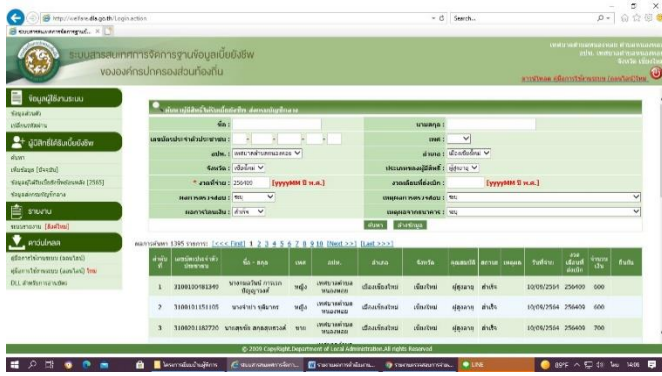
http://welfare.dla.go.th/Login.action

Search...

ระบบสารสนเทศการจัดการฐานข้อมูลเบี้ยยังชีพ
ของกรมส่งเสริมการปกครองท้องถิ่น

ข้อมูลผู้ใช้งานระบบ

ผู้มีสิทธิได้รับเบี้ยยังชีพ

รายงาน

ดาวน์โหลด

ชื่อ :
นามสกุล :
เลขประจำตัวประชาชน :
เพศ :
อปท. : เทศบาลตำบลหนองหอย
อำเภอ : เมืองเชียงใหม่
จังหวัด : เชียงใหม่
ประเภทของผู้มีสิทธิ์ : ผู้สูงอายุ
* งวดที่จ่าย : 256400 [yyyyMM ปี พ.ศ.]
งวดเดือนที่ลงนาม : [yyyyMM ปี พ.ศ.]
ผลการตรวจสอบ : ทุก
เหตุผลการตรวจสอบ : ทุก
ผลการโอนเงิน : สำเร็จ
เหตุผลการโอนเงิน : ทุก

ค้นหา

ผลการค้นหา 1395 รายการ [<<< First] 1 2 3 4 5 6 7 8 9 10 [Next >>] [Last >>>]

| ลำดับที่ | เลขประจำตัวประชาชน | ชื่อ - สกุล | เพศ | อปท. | อำเภอ | จังหวัด | กลุ่มสิทธิ | สถานะ | เหตุผล | วันที่จ่าย | งวดเดือนที่ | จำนวนเงิน |
|---|---|---|---|---|---|---|---|---|---|---|---|---|
| 1 | 3100100983349 | นางสมปอง กาญจนปัญญาวงศ์ | หญิง | เทศบาลตำบลหนองหอย | เมืองเชียงใหม่ | เชียงใหม่ | ผู้สูงอายุ | สำเร็จ | | 10/09/2564 | 256400 | 600 |
| 2 | 3100101151105 | นางจำปา จุติมาตร | หญิง | เทศบาลตำบลหนองหอย | เมืองเชียงใหม่ | เชียงใหม่ | ผู้สูงอายุ | สำเร็จ | | 10/09/2564 | 256400 | 600 |
| 3 | 3100201182720 | นายสุทธิพร ตกสมุทรวงศ์ | ชาย | เทศบาลตำบลหนองหอย | เมืองเชียงใหม่ | เชียงใหม่ | ผู้สูงอายุ | สำเร็จ | | 10/09/2564 | 256400 | 700 |

© 2009 Copyright Department of Local Administration, All rights Reserved

LINE
89°F 14:06